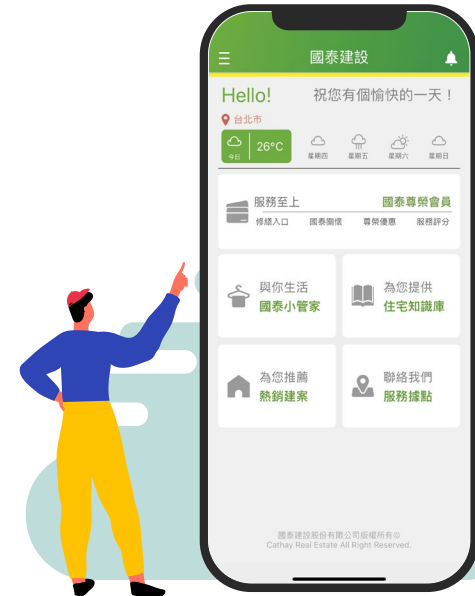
國泰建設

Hello! 祝您有個愉快的一天！

台北市

今日 26°C 星期四 星期五 星期六 星期日

服務至上 國泰尊榮會員

修繕入口 國泰關懷 尊榮優惠 服務評分

與你生活 國泰小管家

為您提供 住宅知識庫

為您推薦 熱銷建案

聯絡我們 服務據點

國泰建設股份有限公司版權所有©
Cathay Real Estate All Right Reserved.